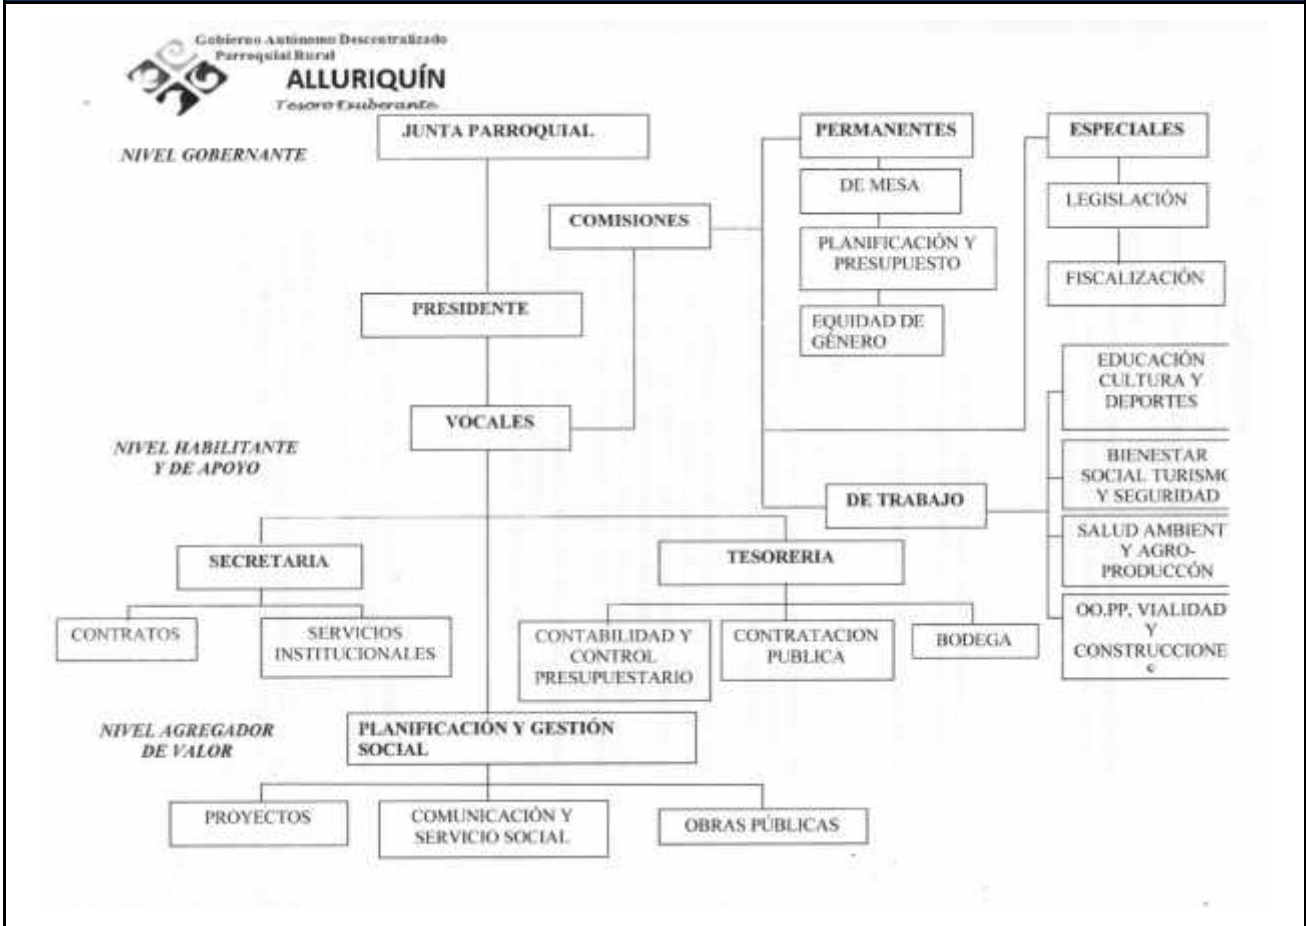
Gobierno Autónomo Descentralizado
Parroquial Rural
ALLURIQUÍN
Tesoro Exuberante

JUNTA PARROQUIAL

NIVEL GOBERNANTE

PERMANENTES

DE MESA

PLANIFICACIÓN Y PRESUPUESTO

EQUIDAD DE GÉNERO

ESPECIALES

LEGISLACIÓN

FISCALIZACIÓN

COMISIONES

PRESIDENTE

VOCALES

NIVEL HABILITANTE Y DE APOYO

EDUCACIÓN CULTURA Y DEPORTES

BIENESTAR SOCIAL TURISMC Y SEGURIDAD

DE TRABAJO

SALUD AMBIENT Y AGRO-PRODUCCÓN

OO.PP. VIALIDAD Y CONSTRUCCIONE s

SECRETARIA

CONTRATOS

SERVICIOS INSTITUCIONALES

TESORERIA

CONTABILIDAD Y CONTROL PRESUPUESTARIO

CONTRATACION PUBLICA

BODEGA

NIVEL AGREGADOR DE VALOR

PLANIFICACIÓN Y GESTIÓN SOCIAL

PROYECTOS

COMUNICACIÓN Y SERVICIO SOCIAL

OBRAS PÚBLICAS